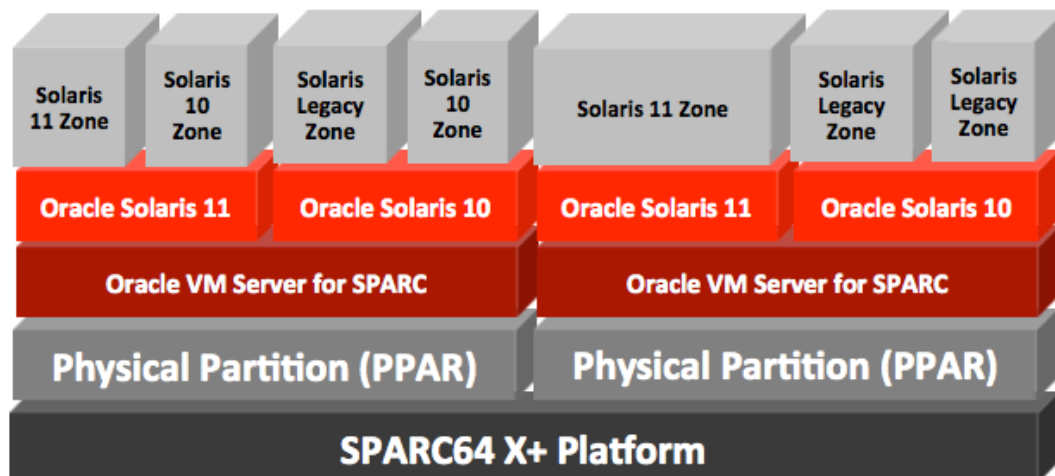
Solaris 11 Zone

Solaris 10 Zone

Solaris Legacy Zone

Solaris 10 Zone

Solaris 11 Zone

Solaris Legacy Zone

Solaris Legacy Zone

Oracle Solaris 11

Oracle Solaris 10

Oracle Solaris 11

Oracle Solaris 10

Oracle VM Server for SPARC

Oracle VM Server for SPARC

Physical Partition (PPAR)

Physical Partition (PPAR)

SPARC64 X+ Platform